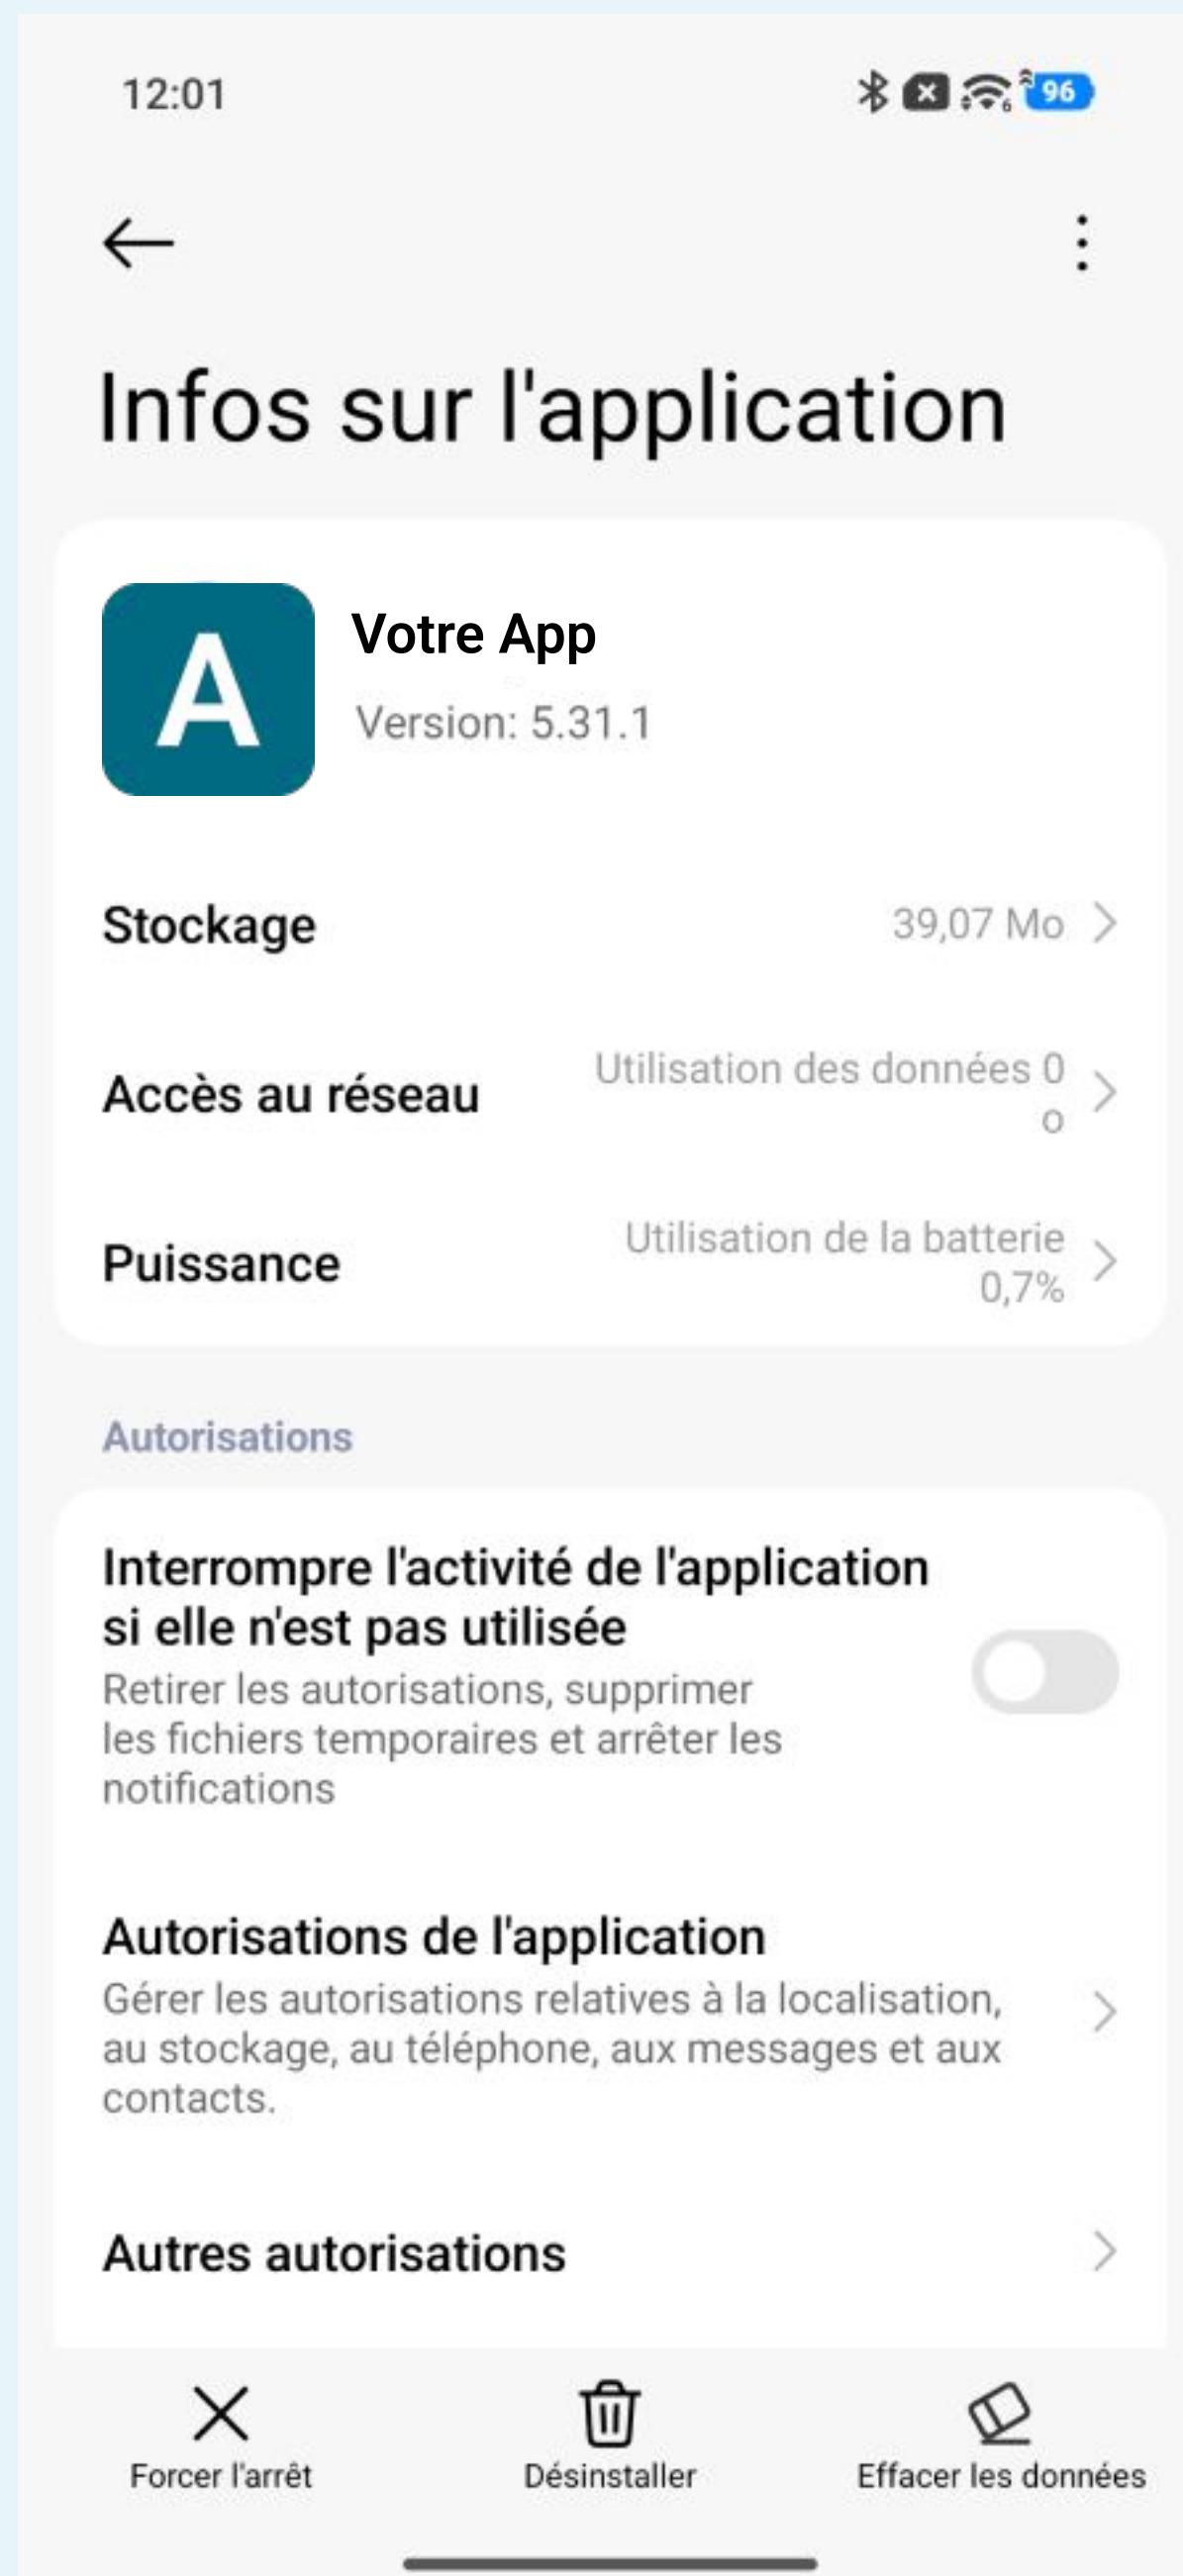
12:01

96

Infos sur l'application

A

Votre App

Version: 5.31.1

Stockage

39,07 Mo

Accès au réseau

Utilisation des données 0 o

Puissance

Utilisation de la batterie 0,7%

Autorisations

Interrompre l'activité de l'application si elle n'est pas utilisée

Retirer les autorisations, supprimer les fichiers temporaires et arrêter les notifications

Autorisations de l'application

Gérer les autorisations relatives à la localisation, au stockage, au téléphone, aux messages et aux contacts.

Autres autorisations

Forcer l'arrêt

Désinstaller

Effacer les données